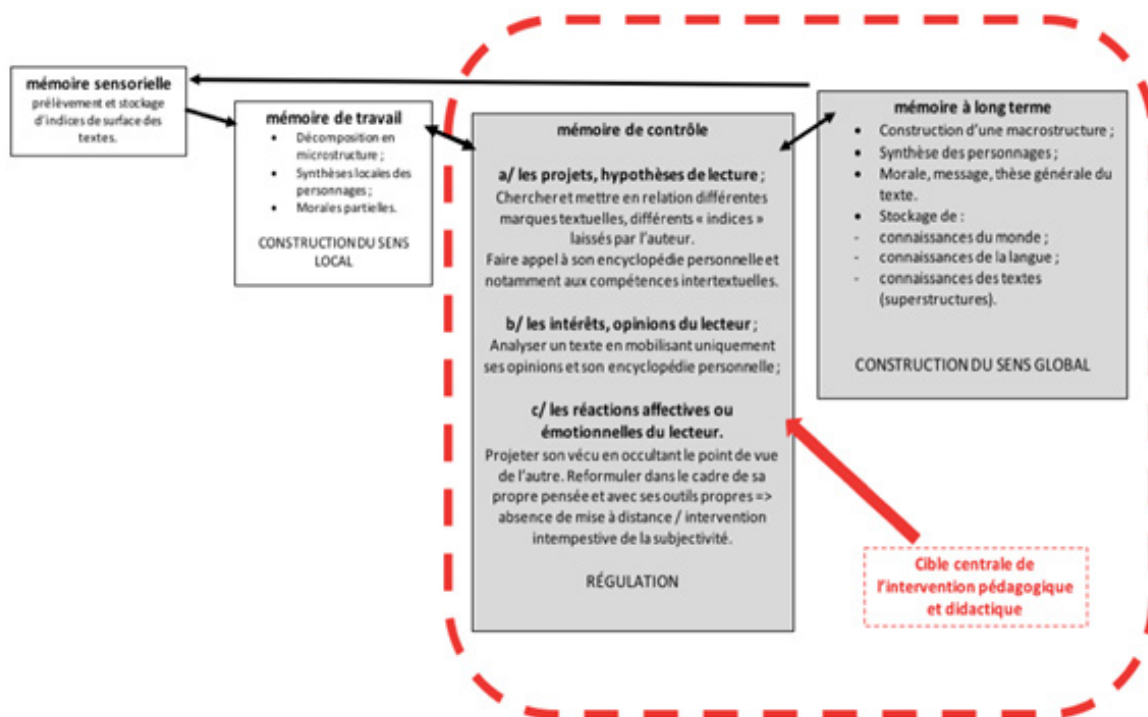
mémoire sensorielle
prélèvement et stockage d'indices de surface des textes.

mémoire de travail
- Décomposition en microstructure ;
- Synthèses locales des personnages ;
- Morales partielles.

CONSTRUCTION DU SENS LOCAL

mémoire de contrôle

a/ les projets, hypothèses de lecture ;
Chercher et mettre en relation différentes marques textuelles, différents « indices » laissés par l'auteur.
Faire appel à son encyclopédie personnelle et notamment aux compétences intertextuelles.

b/ les intérêts, opinions du lecteur ;
Analyser un texte en mobilisant uniquement ses opinions et son encyclopédie personnelle ;

c/ les réactions affectives ou émotionnelles du lecteur.
Projeter son vécu en occultant le point de vue de l'autre. Reformuler dans le cadre de sa propre pensée et avec ses outils propres => absence de mise à distance / intervention intempestive de la subjectivité.

RÉGULATION

mémoire à long terme
- Construction d'une macrostructure ;
- Synthèse des personnages ;
- Morale, message, thèse générale du texte.
- Stockage de :
- connaissances du monde ;
- connaissances de la langue ;
- connaissances des textes (superstructures).

CONSTRUCTION DU SENS GLOBAL

Cible centrale de l'intervention pédagogique et didactique